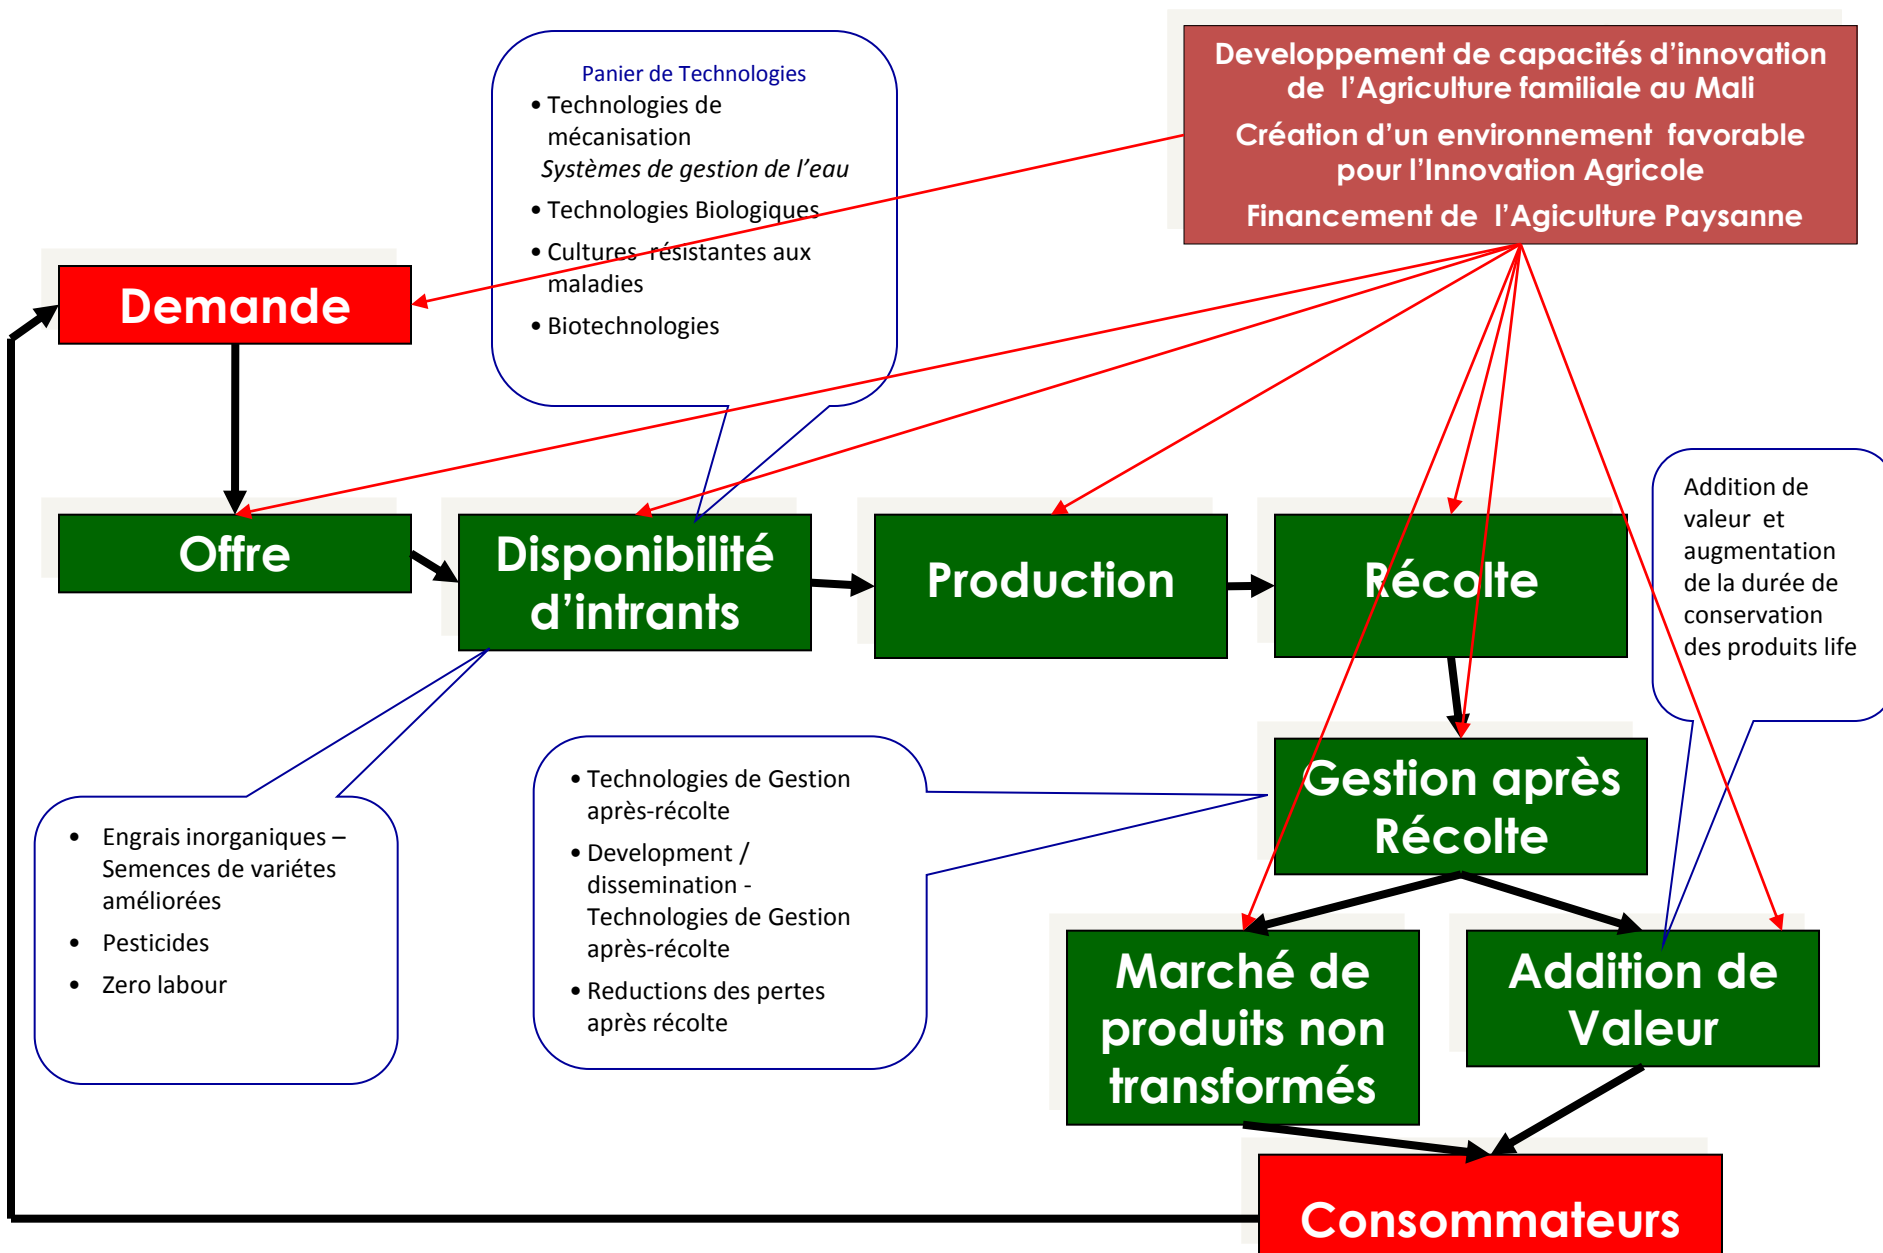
Developpement de capacités d'innovation de l'Agriculture familiale au Mali

Création d'un environnement favorable pour l'Innovation Agricole

Financement de l'Agiculture Paysanne

Panier de Technologies

• Technologies de mécanisation

Systèmes de gestion de l'eau

• Technologies Biologiques

• Cultures résistantes aux maladies

• Biotechnologies

Demande

Offre

Disponibilité d'intrants

Production

Récolte

Addition de valeur et augmentation de la durée de conservation des produits life

Gestion après Récolte

• Engrais inorganiques – Semences de variétes améliorées

• Pesticides

• Zero labour

• Technologies de Gestion après-récolte

• Development / dissemination - Technologies de Gestion après-récolte

• Reductions des pertes après récolte

Marché de produits non transformés

Addition de Valeur

Consommateurs